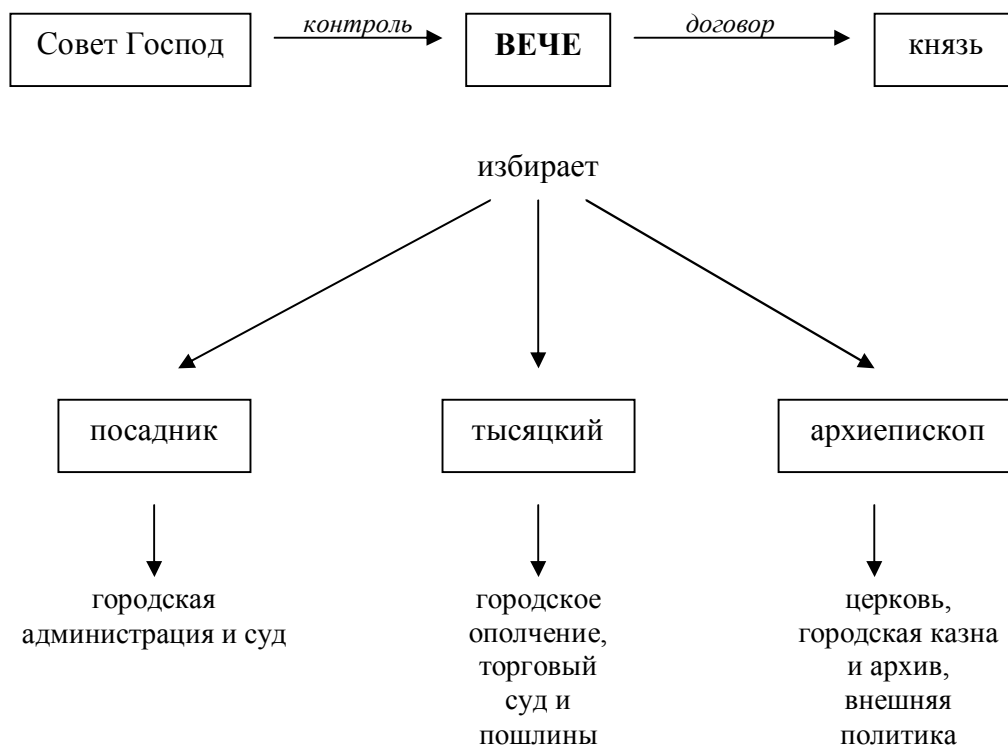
Совет Господ

контроль

ВЕЧЕ

договор

князь

избирает

посадник

тысяцкий

архиепископ

городская администрация и суд

городское ополчение, торговый суд и пошлины

церковь, городская казна и архив, внешняя политика